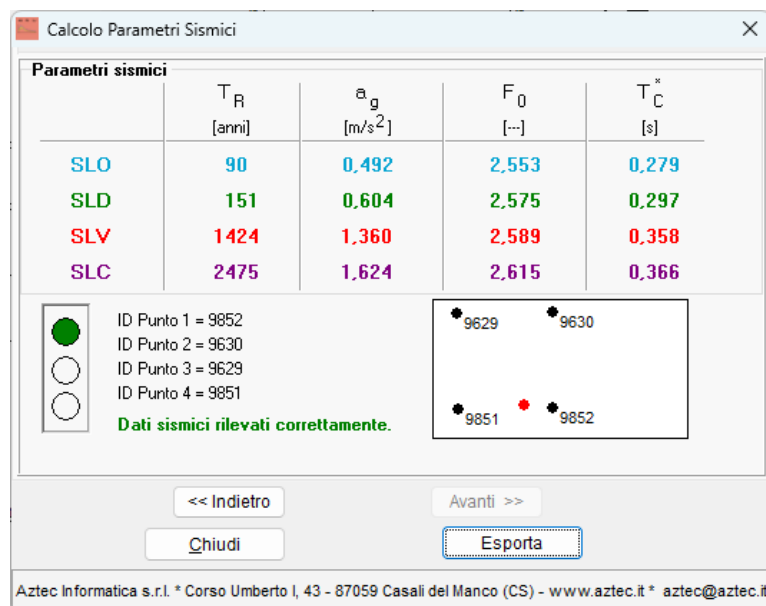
Calcolo Parametri Sismici

Parametri sismici

|  | $T_R$ [anni] | $a_g$ [m/s$^2$] | $F_0$ [---] | $T_C^*$ [s] |
|---|---|---|---|---|
| SLO | 90 | 0,492 | 2,553 | 0,279 |
| SLD | 151 | 0,604 | 2,575 | 0,297 |
| SLV | 1424 | 1,360 | 2,589 | 0,358 |
| SLC | 2475 | 1,624 | 2,615 | 0,366 |

ID Punto 1 = 9852
ID Punto 2 = 9630
ID Punto 3 = 9629
ID Punto 4 = 9851

Dati sismici rilevati correttamente.

9629 9630
9851 9852

<< Indietro
Avanti >>
Chiudi
Esporta

Aztec Informatica s.r.l. * Corso Umberto I, 43 - 87059 Casali del Manco (CS) - www.aztec.it * aztec@aztec.it